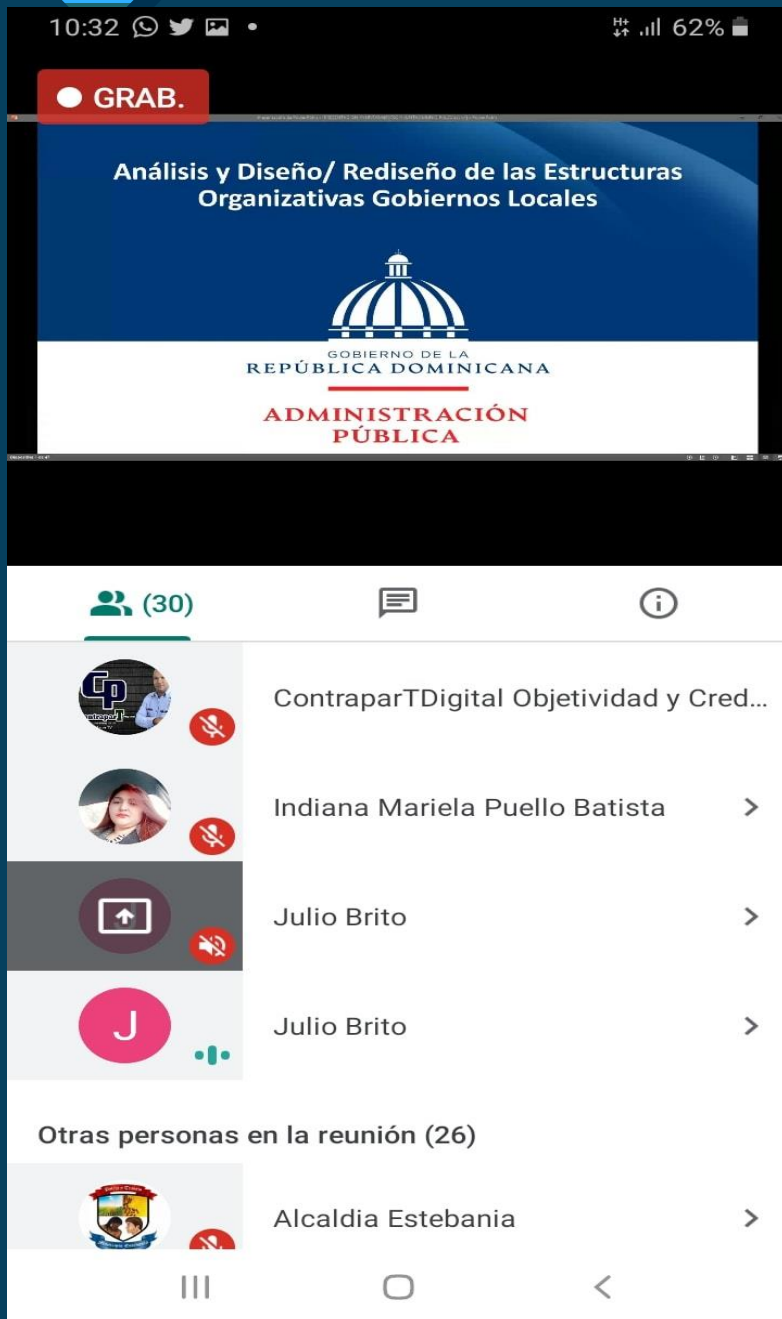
10:32 62%

GRAB.

Análisis y Diseño/ Rediseño de las Estructuras Organizativas Gobiernos Locales

GOBIERNO DE LA
REPÚBLICA DOMINICANA

ADMINISTRACIÓN
PÚBLICA

(30)

CP

ContraparTDigital Objetividad y Cred...

Indiana Mariela Puello Batista

Julio Brito

J

Julio Brito

Otras personas en la reunión (26)

Alcaldia Estebania